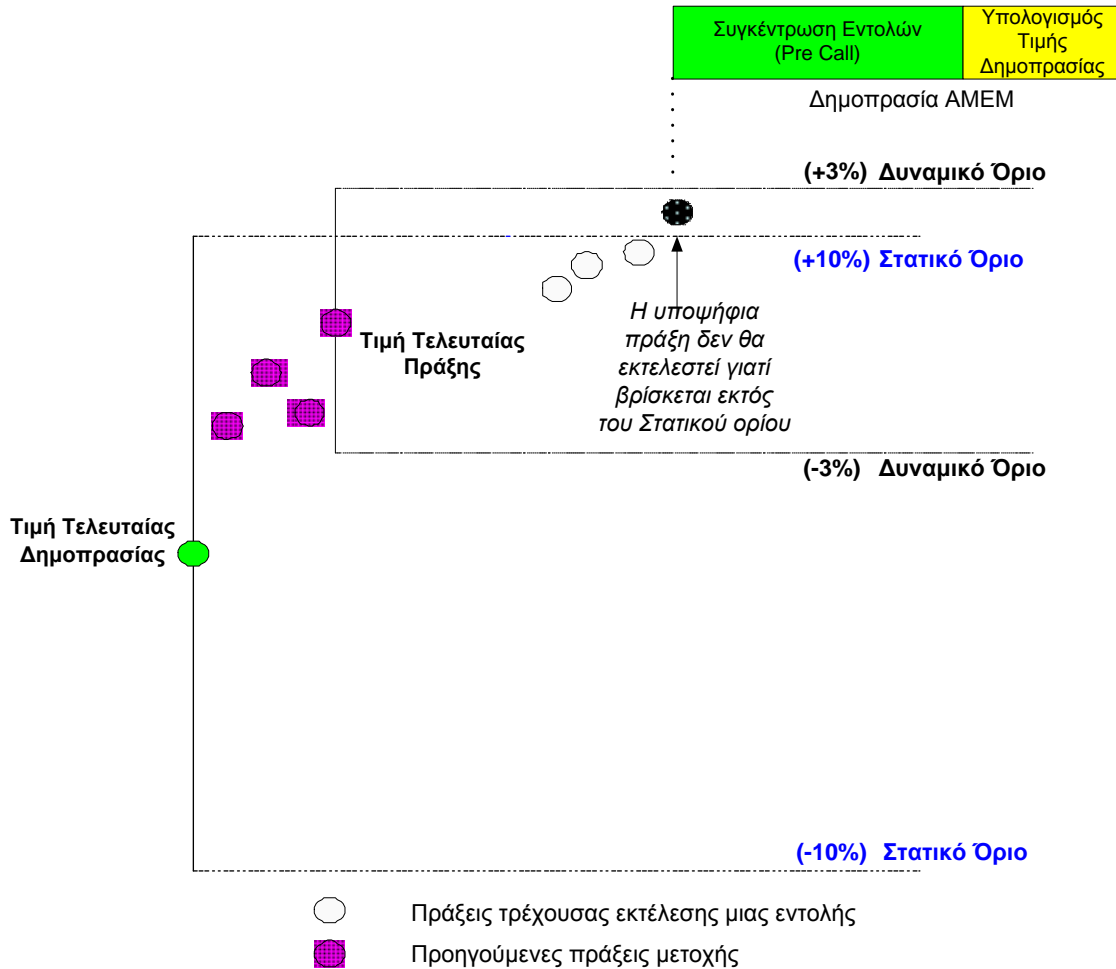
| Συγκέντρωση Εντολών (Pre Call) | Υπολογισμός Τιμής Δημοπρασίας |
|---|---|

Δημοπρασία ΑΜΕΜ

(+3%) Δυναμικό Όριο

(+10%) Στατικό Όριο

Η υποψήφια πράξη δεν θα εκτελεστεί γιατί βρίσκεται εκτός του Στατικού ορίου

Τιμή Τελευταίας Πράξης

(-3%) Δυναμικό Όριο

Τιμή Τελευταίας Δημοπρασίας

(-10%) Στατικό Όριο

Πράξεις τρέχουσας εκτέλεσης μιας εντολής

Προηγούμενες πράξεις μετοχής